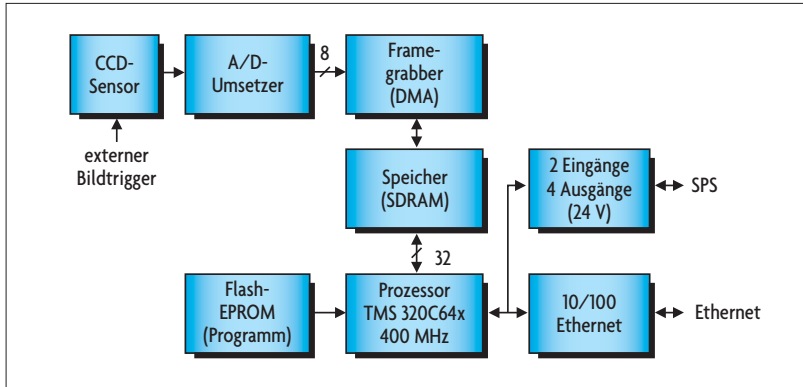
CCD-Sensor

externer Bildtrigger

A/D-Umsetzer

8

Framegrabber (DMA)

Speicher (SDRAM)

32

2 Eingänge 4 Ausgänge (24 V)

SPS

Flash-EPROM (Programm)

Prozessor TMS 320C64x 400 MHz

10/100 Ethernet

Ethernet